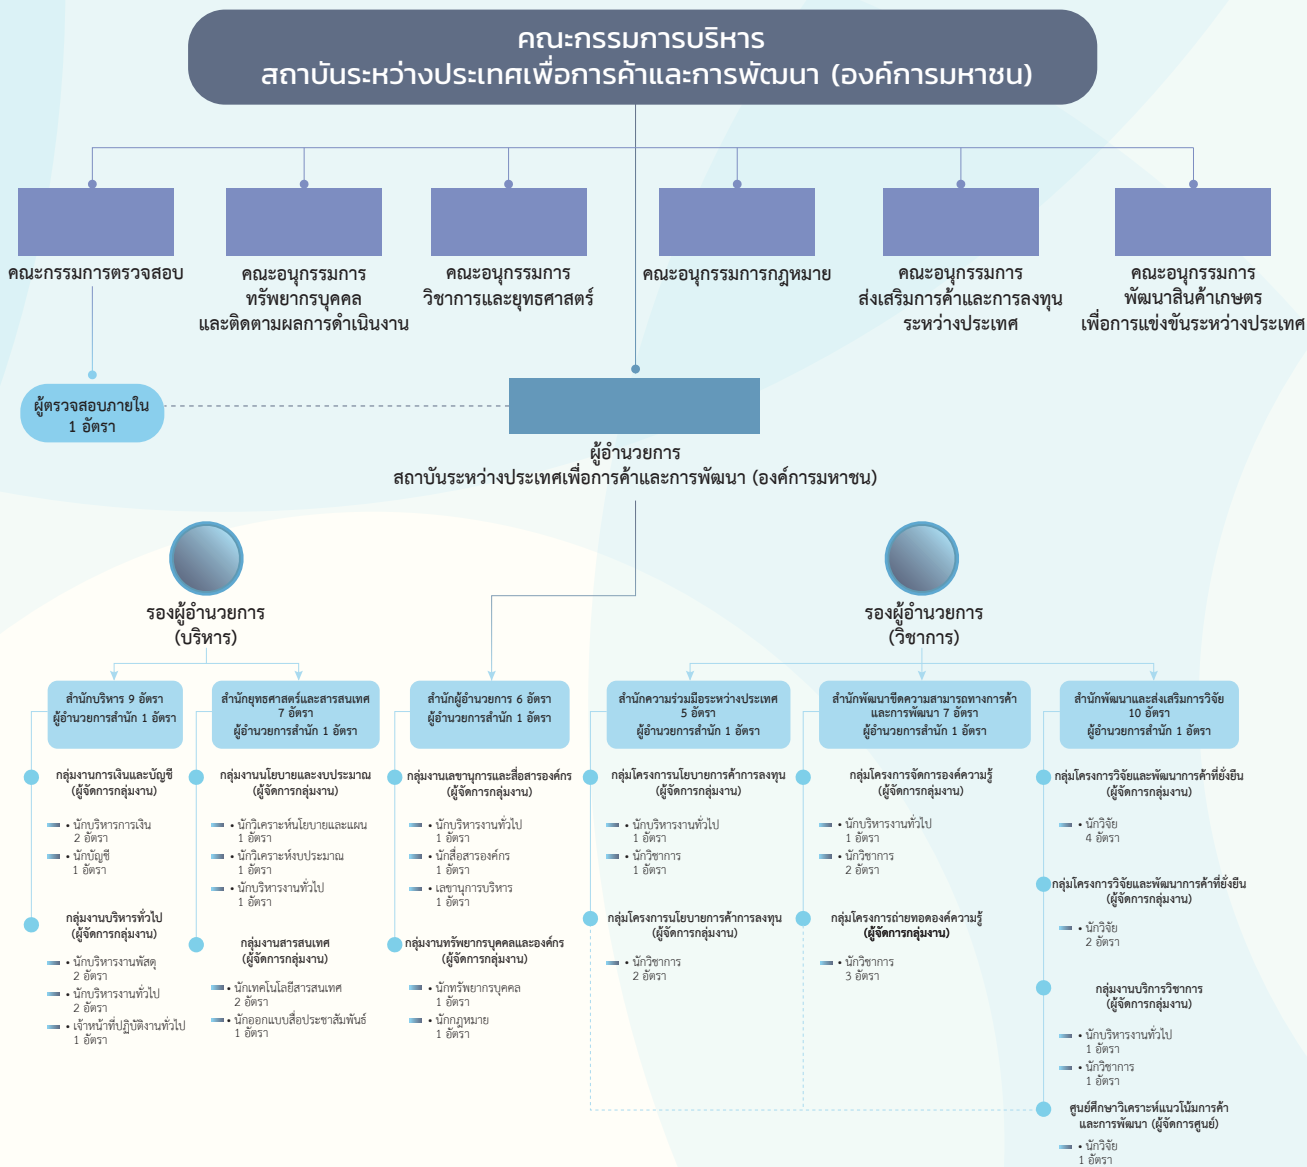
คณะกรรมการบริหาร
สถาบันระหว่างประเทศเพื่อการค้าและการพัฒนา (องค์การมหาชน)

คณะกรรมการตรวจสอบ

คณะอนุกรรมการ ทรัพยากรบุคคล และติดตามผลการดำเนินงาน

คณะอนุกรรมการ วิชาการและยุทธศาสตร์

คณะอนุกรรมการกฎหมาย

คณะอนุกรรมการ ส่งเสริมการค้าและการลงทุน ระหว่างประเทศ

คณะอนุกรรมการ พัฒนาสินค้าเกษตร เพื่อการแข่งขันระหว่างประเทศ

ผู้ตรวจสอบภายใน 1 อัตรา

ผู้อำนวยการ
สถาบันระหว่างประเทศเพื่อการค้าและการพัฒนา (องค์การมหาชน)

รองผู้อำนวยการ (บริหาร)

รองผู้อำนวยการ (วิชาการ)

สำนักบริหาร 9 อัตรา
ผู้อำนวยการสำนัก 1 อัตรา

กลุ่มงานการเงินและบัญชี (ผู้จัดการกลุ่มงาน)
• นักบริหารการเงิน 2 อัตรา
• นักบัญชี 1 อัตรา

กลุ่มงานบริหารทั่วไป (ผู้จัดการกลุ่มงาน)
• นักบริหารงานพัสดุ 2 อัตรา
• นักบริหารงานทั่วไป 2 อัตรา
• เจ้าหน้าที่ปฏิบัติงานทั่วไป 1 อัตรา

สำนักยุทธศาสตร์และสารสนเทศ 7 อัตรา
ผู้อำนวยการสำนัก 1 อัตรา

กลุ่มงานนโยบายและงบประมาณ (ผู้จัดการกลุ่มงาน)
• นักวิเคราะห์นโยบายและแผน 1 อัตรา
• นักวิเคราะห์งบประมาณ 1 อัตรา
• นักบริหารงานทั่วไป 1 อัตรา

กลุ่มงานสารสนเทศ (ผู้จัดการกลุ่มงาน)
• นักเทคโนโลยีสารสนเทศ 2 อัตรา
• นักออกแบบสื่อประชาสัมพันธ์ 1 อัตรา

สำนักผู้อำนวยการ 6 อัตรา
ผู้อำนวยการสำนัก 1 อัตรา

กลุ่มงานเลขานุการและสื่อสารองค์กร (ผู้จัดการกลุ่มงาน)
• นักบริหารงานทั่วไป 1 อัตรา
• นักสื่อสารองค์กร 1 อัตรา
• เลขานุการบริหาร 1 อัตรา

กลุ่มงานทรัพยากรบุคคลและองค์กร (ผู้จัดการกลุ่มงาน)
• นักทรัพยากรบุคคล 1 อัตรา
• นักกฎหมาย 1 อัตรา

สำนักความร่วมมือระหว่างประเทศ 5 อัตรา
ผู้อำนวยการสำนัก 1 อัตรา

กลุ่มโครงการนโยบายการค้าการลงทุน (ผู้จัดการกลุ่มงาน)
• นักบริหารงานทั่วไป 1 อัตรา
• นักวิชาการ 1 อัตรา

กลุ่มโครงการนโยบายการค้าการลงทุน (ผู้จัดการกลุ่มงาน)
• นักวิชาการ 2 อัตรา

สำนักพัฒนาขีดความสามารถทางการค้าและการพัฒนา 7 อัตรา
ผู้อำนวยการสำนัก 1 อัตรา

กลุ่มโครงการจัดการองค์ความรู้ (ผู้จัดการกลุ่มงาน)
• นักบริหารงานทั่วไป 1 อัตรา
• นักวิชาการ 2 อัตรา

กลุ่มโครงการถ่ายทอดองค์ความรู้ (ผู้จัดการกลุ่มงาน)
• นักวิชาการ 3 อัตรา

สำนักพัฒนาและส่งเสริมการวิจัย 10 อัตรา
ผู้อำนวยการสำนัก 1 อัตรา

กลุ่มโครงการวิจัยและพัฒนาการค้าที่ยั่งยืน (ผู้จัดการกลุ่มงาน)
• นักวิจัย 4 อัตรา

กลุ่มโครงการวิจัยและพัฒนาการค้าที่ยั่งยืน (ผู้จัดการกลุ่มงาน)
• นักวิจัย 2 อัตรา

กลุ่มงานบริการวิชาการ (ผู้จัดการกลุ่มงาน)
• นักบริหารงานทั่วไป 1 อัตรา
• นักวิชาการ 1 อัตรา

ศูนย์ศึกษาวิเคราะห์แนวโน้มการค้าและการพัฒนา (ผู้จัดการศูนย์)
• นักวิจัย 1 อัตรา